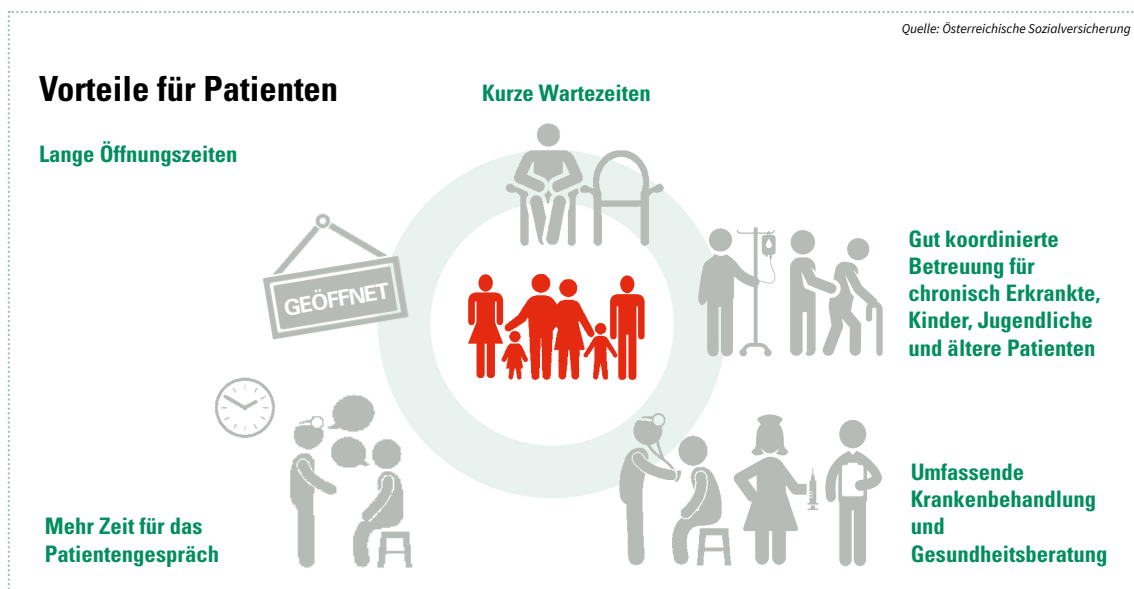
Quelle: Österreichische Sozialversicherung

Vorteile für Patienten

Kurze Wartezeiten

Lange Öffnungszeiten

GEÖFFNET

Gut koordinierte Betreuung für chronisch Erkrankte, Kinder, Jugendliche und ältere Patienten

Umfassende Krankenbehandlung und Gesundheitsberatung

Mehr Zeit für das Patientengespräch